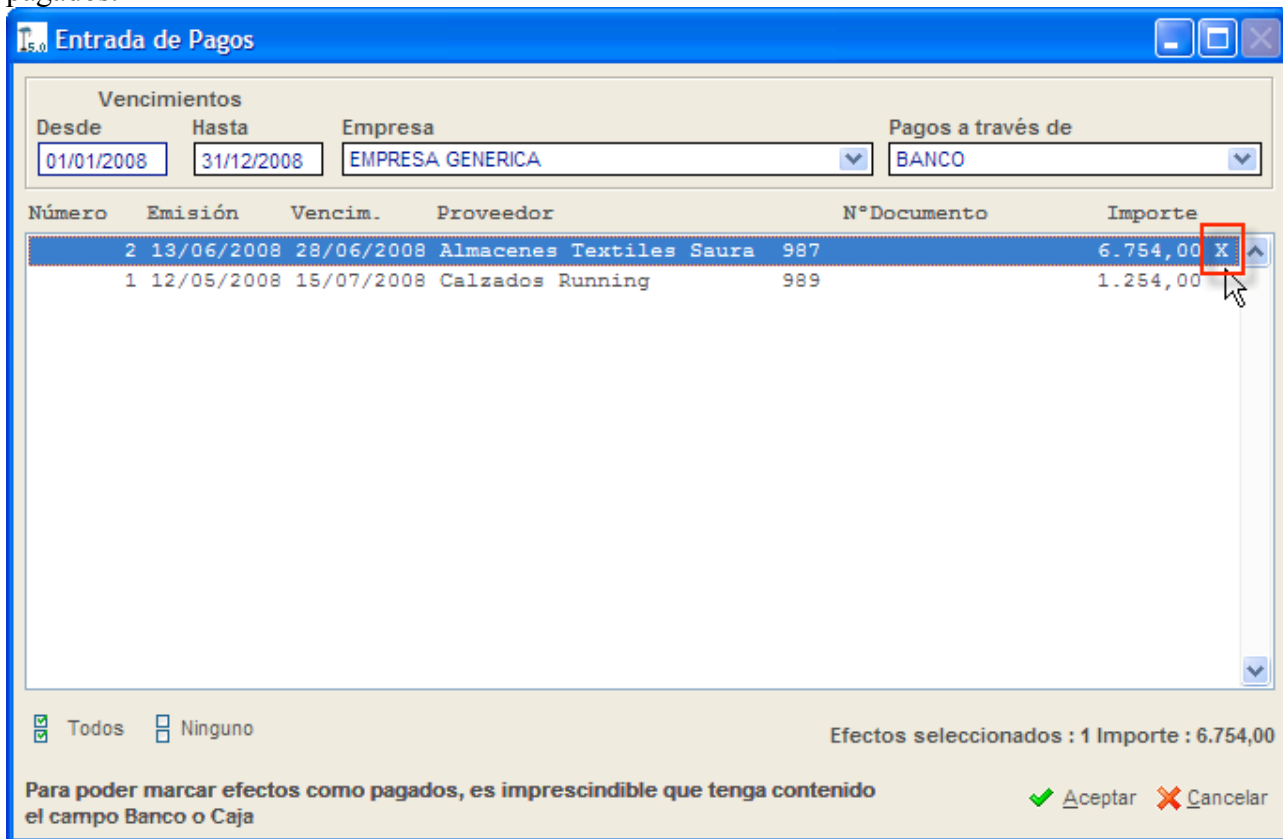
pagados.

Entrada de Pagos

Vencimientos
Desde 01/01/2008
Hasta 31/12/2008
Empresa EMPRESA GENERICA
Pagos a través de BANCO

| Número | Emisión | Vencim. | Proveedor | NºDocumento | Importe | |
|---|---|---|---|---|---|---|
| 2 | 13/06/2008 | 28/06/2008 | Almacenes Textiles Saura | 987 | 6.754,00 | X |
| 1 | 12/05/2008 | 15/07/2008 | Calzados Running | 989 | 1.254,00 | |

Todos Ninguno

Efectos seleccionados : 1 Importe : 6.754,00

Para poder marcar efectos como pagados, es imprescindible que tenga contenido el campo Banco o Caja

Aceptar Cancelar